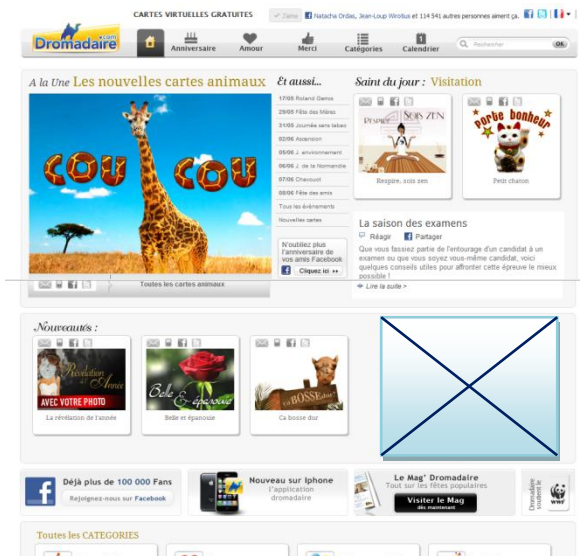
CARTES VIRTUELLES GRATUITES

J'aime Natacha Ordas, Jean-Loup Wirotius et 114 541 autres personnes aiment ça.

Dromadaire.com

Anniversaire Amour Merci Catégories Calendrier

Rechercher OK

A la Une Les nouvelles cartes animaux

COU COU

Toutes les cartes animaux

Et aussi...

17/05 Roland Garros
29/05 Fête des Mères
31/05 Journée sans tabac
02/06 Ascension
05/06 J. environnement
06/06 J. de la Normandie
07/06 Chavouot
08/06 Fête des amis
Tous les événements
Nouvelles cartes

N'oubliez plus l'anniversaire de vos amis Facebook

Cliquez ici

Saint du jour : Visitation

RESPIRE SOIS ZEN

Respire, sois zen

porte bonheur

Petit chaton

La saison des examens

Réagir Partager

Que vous fassiez partie de l'entourage d'un candidat à un examen ou que vous soyez vous-même candidat, voici quelques conseils utiles pour affronter cette épreuve le mieux possible !

Lire la suite >

Nouveautés :

Révélation de l'Année

AVEC VOTRE PHOTO

La révélation de l'année

Belle & épanouie

Belle et épanouie

Ça BOSSE dur

Ca bosse dur

Déjà plus de 100 000 Fans

Rejoignez-nous sur Facebook

Nouveau sur Iphone

l'application dromadaire

Le Mag' Dromadaire

Tout sur les fêtes populaires

Visiter le Mag dès maintenant

Dromadaire soutient le WWF

Toutes les CATEGORIES